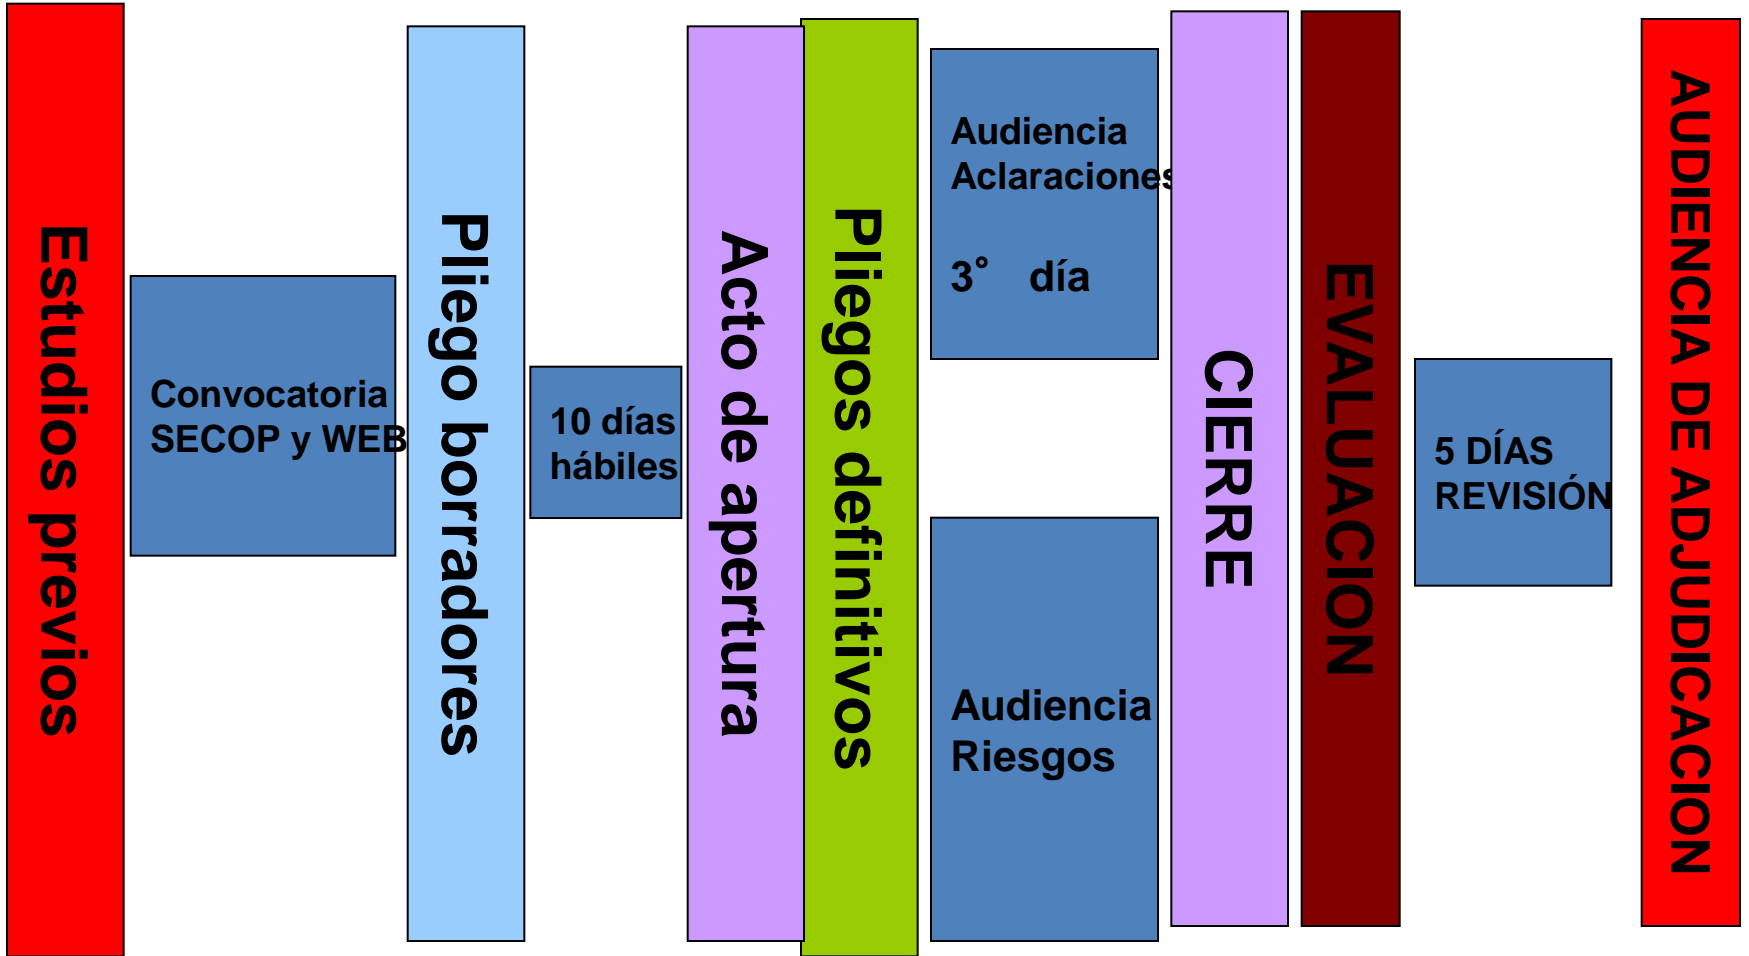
Estudios previos

Convocatoria SECOP y WEB

Pliego borradores

10 días hábiles

Acto de apertura

Pliegos definitivos

Audiencia Aclaraciones

3° día

Audiencia Riesgos

CIERRE

EVALUACION

5 DÍAS REVISIÓN

AUDIENCIA DE ADJUDICACION